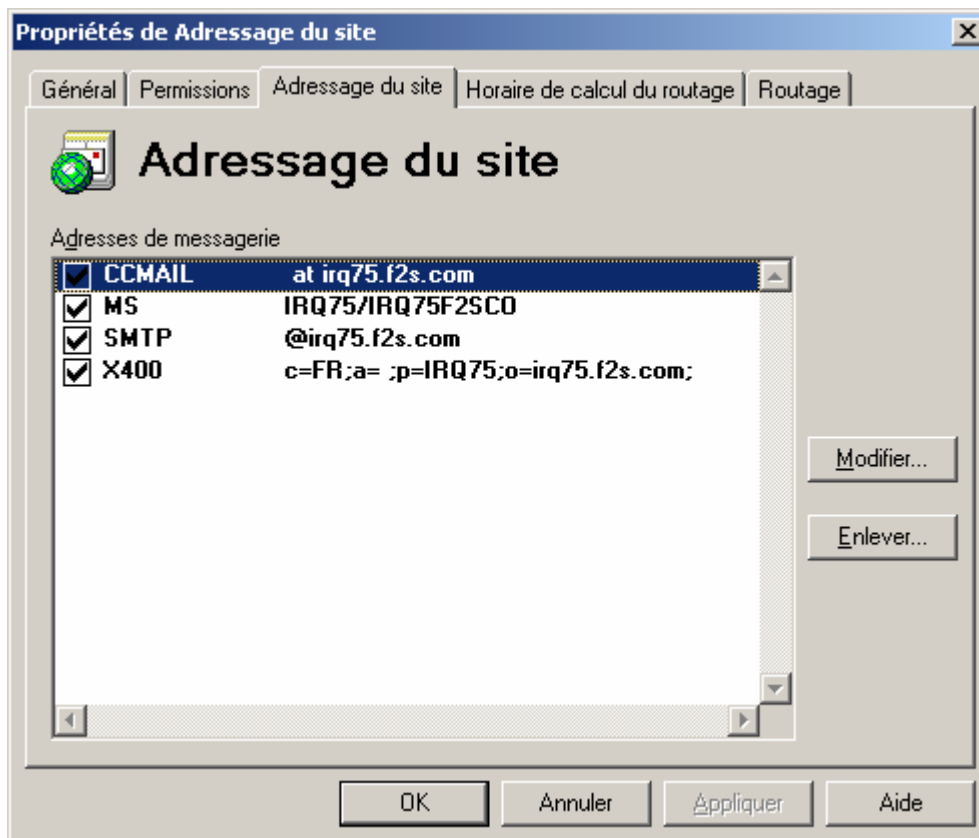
Propriétés de Adressage du site

Général | Permissions | Adressage du site | Horaire de calcul du routage | Routage

Adressage du site

Adresses de messagerie

| | | |
|---|---|---|
| ☑ | CCMAIL | at irq75.f2s.com |
| ☑ | MS | IRQ75/IRQ75F2SCO |
| ☑ | SMTP | @irq75.f2s.com |
| ☑ | X400 | c=FR;a= ;p=IRQ75;o=irq75.f2s.com; |

Modifier...

Enlever...

OK | Annuler | Appliquer | Aide